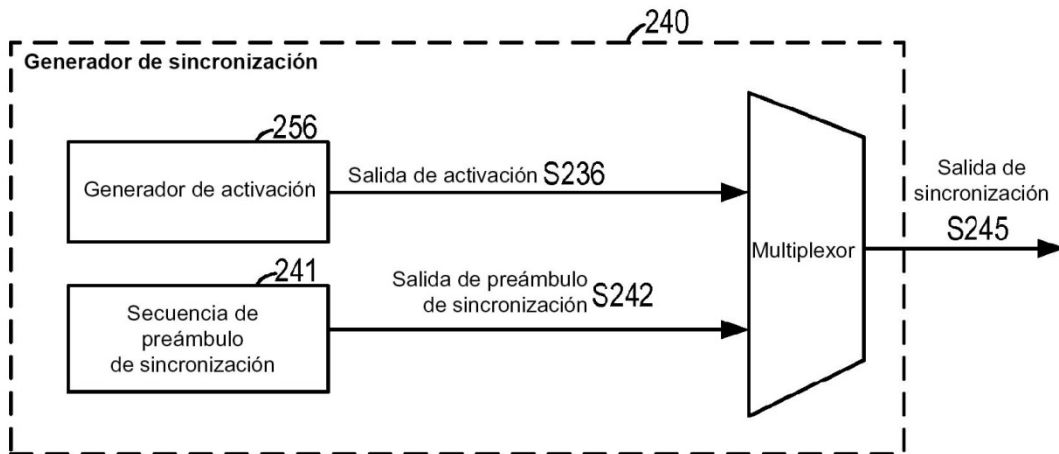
240

Generador de sincronización

256

Generador de activación

Salida de activación S236

241

Secuencia de preámbulo de sincronización

Salida de preámbulo de sincronización S242

Multiplexor

Salida de sincronización

S245